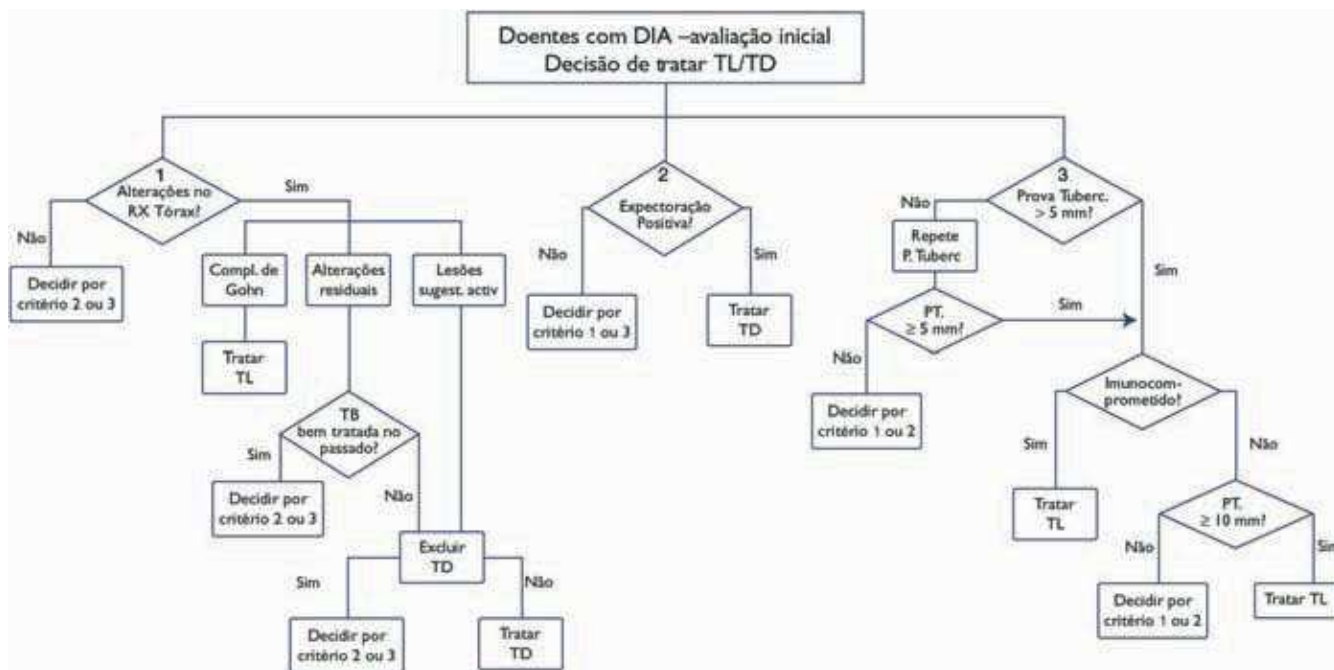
Doentes com DIA –avaliação inicial
Decisão de tratar TL/TD

1
Alterações no RX Tórax?

Não

Decidir por critério 2 ou 3

Sim

Compl. de Gohn

Tratar TL

Alterações residuais

TB bem tratada no passado?

Sim

Decidir por critério 2 ou 3

Não

Lesões sugest. activ

Excluir TD

Sim

Decidir por critério 2 ou 3

Não

Tratar TD

2
Expectoração Positiva?

Não

Decidir por critério 1 ou 3

Sim

Tratar TD

3
Prova Tuberc. > 5 mm?

Não

Repete P. Tuberc

PT. ≥ 5 mm?

Sim

Não

Decidir por critério 1 ou 2

Sim

Imunocomprometido?

Sim

Tratar TL

Não

PT. ≥ 10 mm?

Não

Decidir por critério 1 ou 2

Sim

Tratar TL